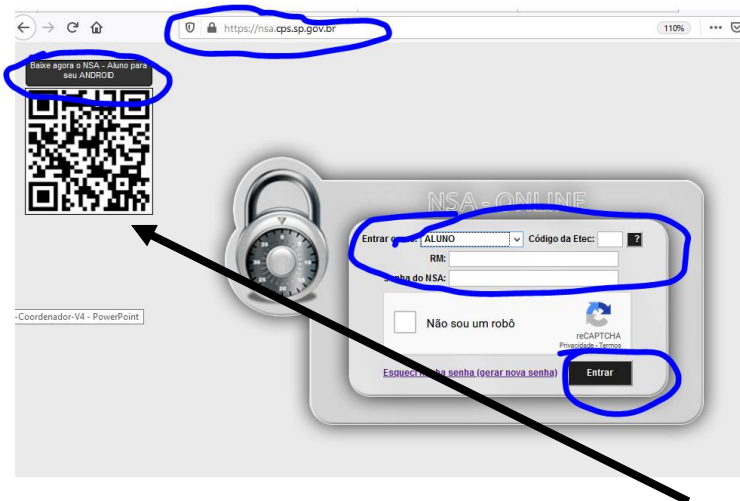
https://nsa.cps.sp.gov.br

110%

Baixe agora o NSA - Aluno para seu ANDROID

-Coordenador-V4 - PowerPoint

NSA - ONLINE

Entrar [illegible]: ALUNO

Código da Etec:

?

RM:

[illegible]nha do NSA:

Não sou um robô

reCAPTCHA

Privacidade - Termos

Esqueci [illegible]ha senha (gerar nova senha)

Entrar